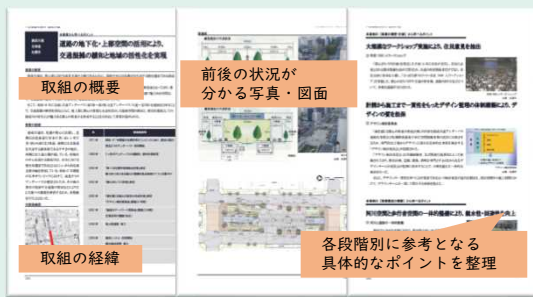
道路の地下化・上部空間の活用により、交通機能の補完と地域の活性化を実現

取組の概要

取組の経緯

前後の状況が
分かる写真・図面

大規模なワークショップ実施により、住民意見を抽出

計画から施工まで一貫をもったデザイン監修の体制構築により、デザインの質を担保

各段階別に参考となる
具体的なポイントを整理